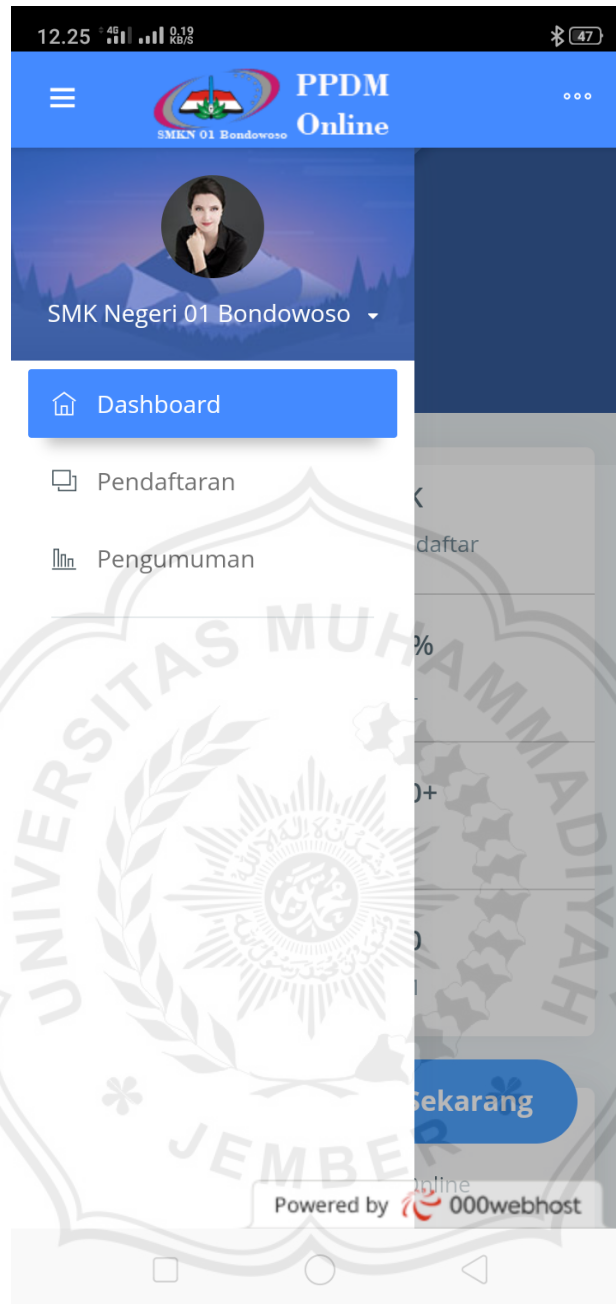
12.25 4G 0.19 KB/S 47

PPDM Online

SMKN 01 Bondowoso

SMK Negeri 01 Bondowoso

Dashboard

Pendaftaran

Pengumuman

K
daftar

%

0+

0

Sekarang

Online

Powered by 000webhost

UNIVERSITAS MUHAMMADIYAH JEMBER